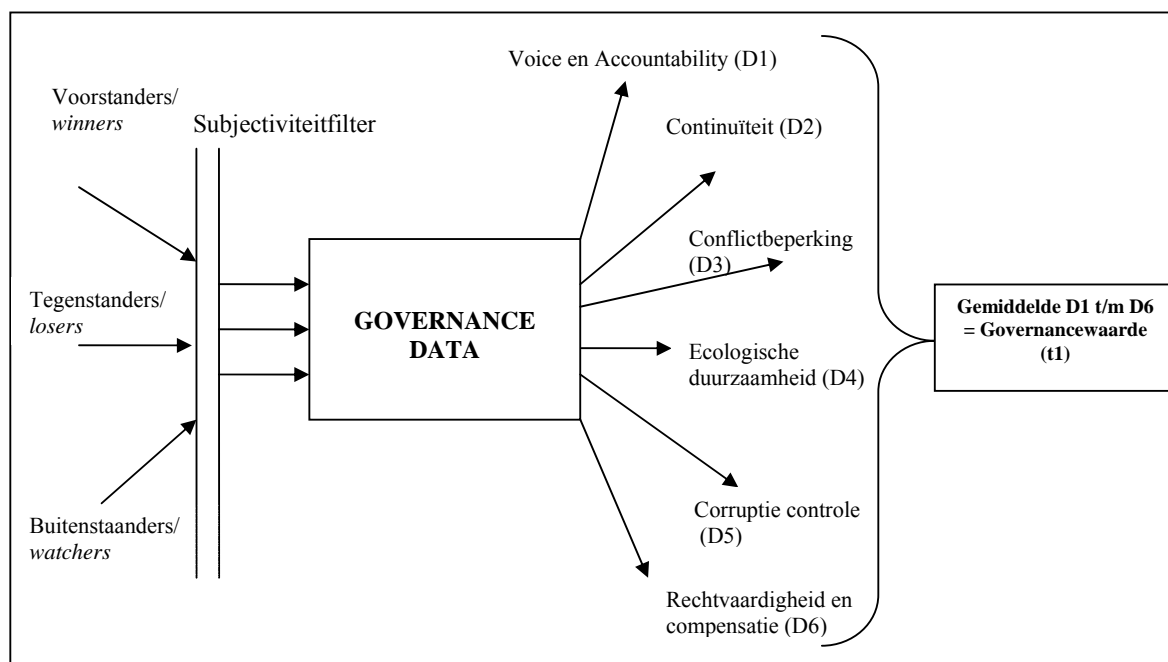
Voorstanders/ *winners*

Subjectiviteitfilter

Tegenstanders/ *losers*

Buitenstaanders/ *watchers*

**GOVERNANCE DATA**

Voice en Accountability (D1)

Continuïteit (D2)

Conflictbeperking (D3)

Ecologische duurzaamheid (D4)

Corruptie controle (D5)

Rechtvaardigheid en compensatie (D6)

**Gemiddelde D1 t/m D6 = Governancewaarde (t1)**